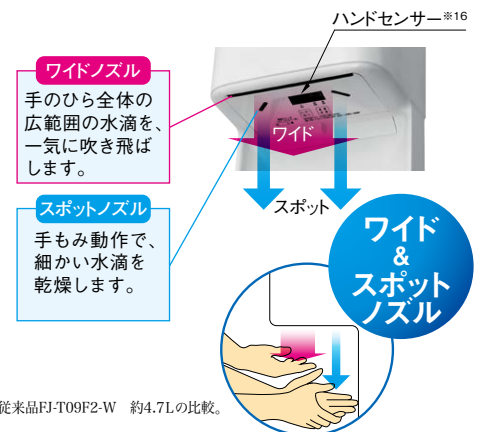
ハンドセンサー※16

ワイドノズル
手のひら全体の広範囲の水滴を、一気に吹き飛ばします。

スポットノズル
手もみ動作で、細かい水滴を乾燥します。

ワイド

スポット

ワイド
&
スポット
ノズル

従来品FJ-T09F2-W　約4.7Lの比較。